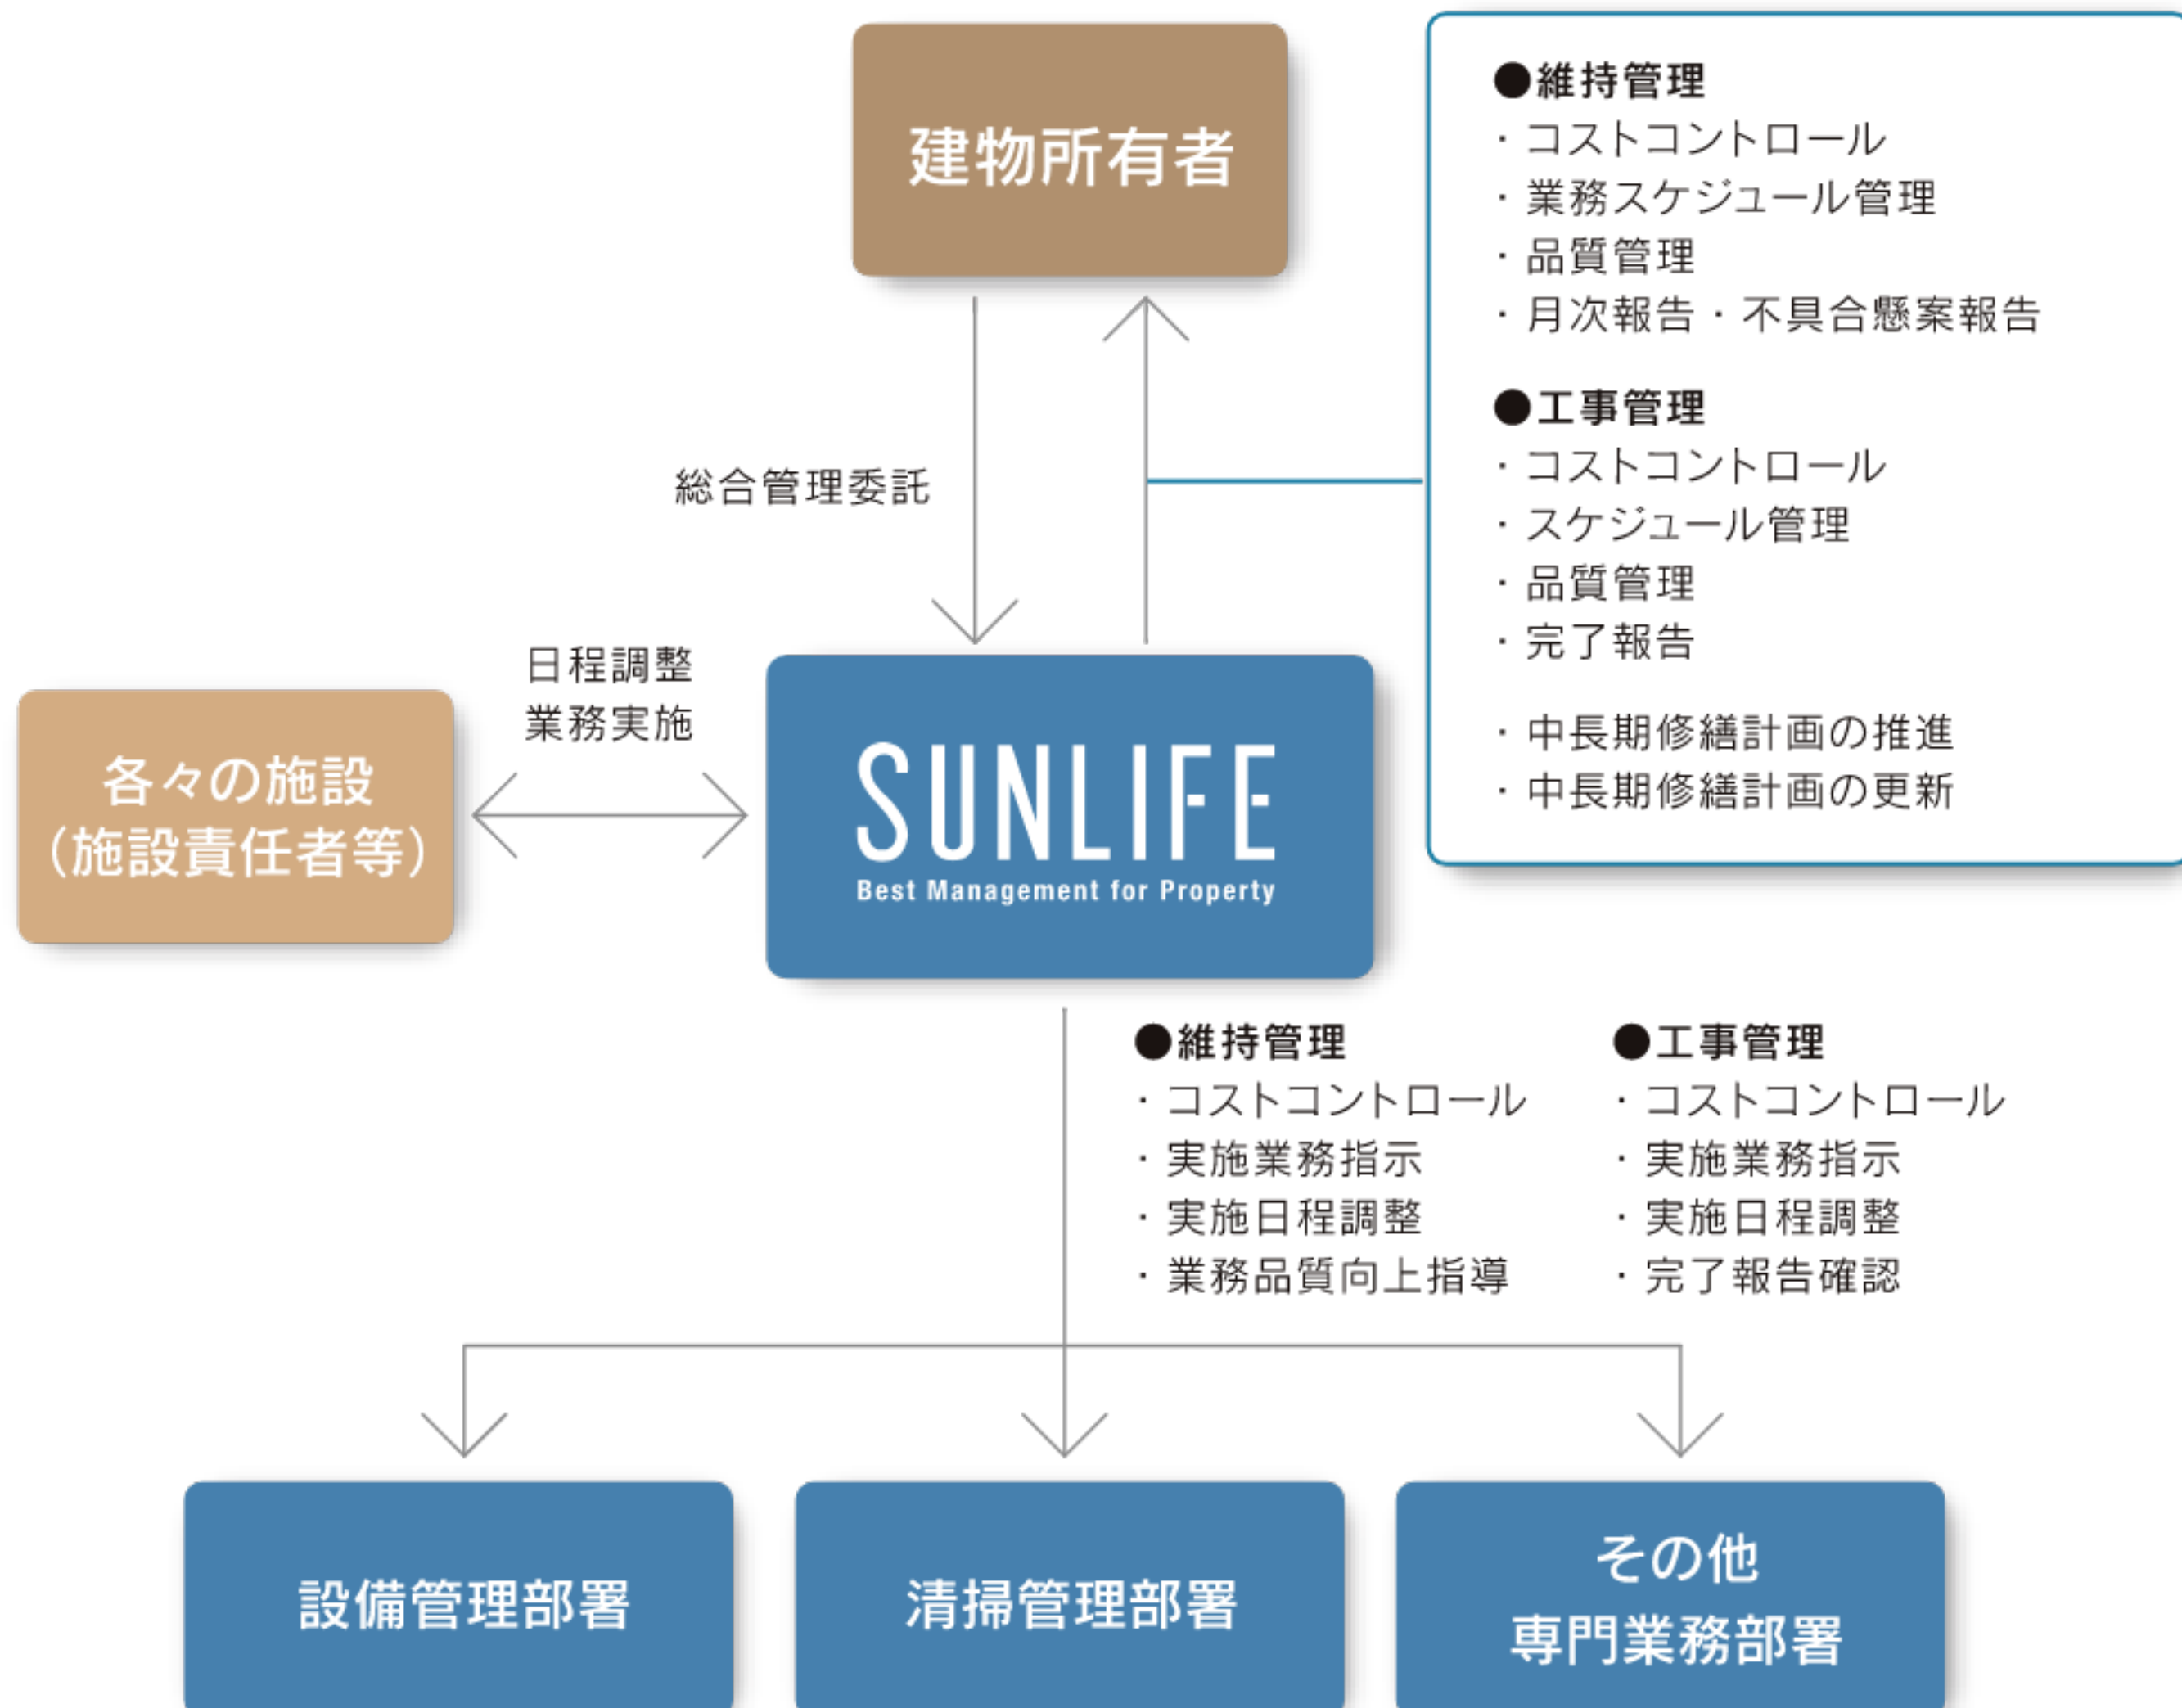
建物所有者

●維持管理
・コストコントロール
・業務スケジュール管理
・品質管理
・月次報告・不具合懸案報告

●工事管理
・コストコントロール
・スケジュール管理
・品質管理
・完了報告

・中長期修繕計画の推進
・中長期修繕計画の更新

総合管理委託

日程調整
業務実施

各々の施設
(施設責任者等)

SUNLIFE
Best Management for Property

●維持管理
・コストコントロール
・実施業務指示
・実施日程調整
・業務品質向上指導

●工事管理
・コストコントロール
・実施業務指示
・実施日程調整
・完了報告確認

設備管理部署

清掃管理部署

その他
専門業務部署